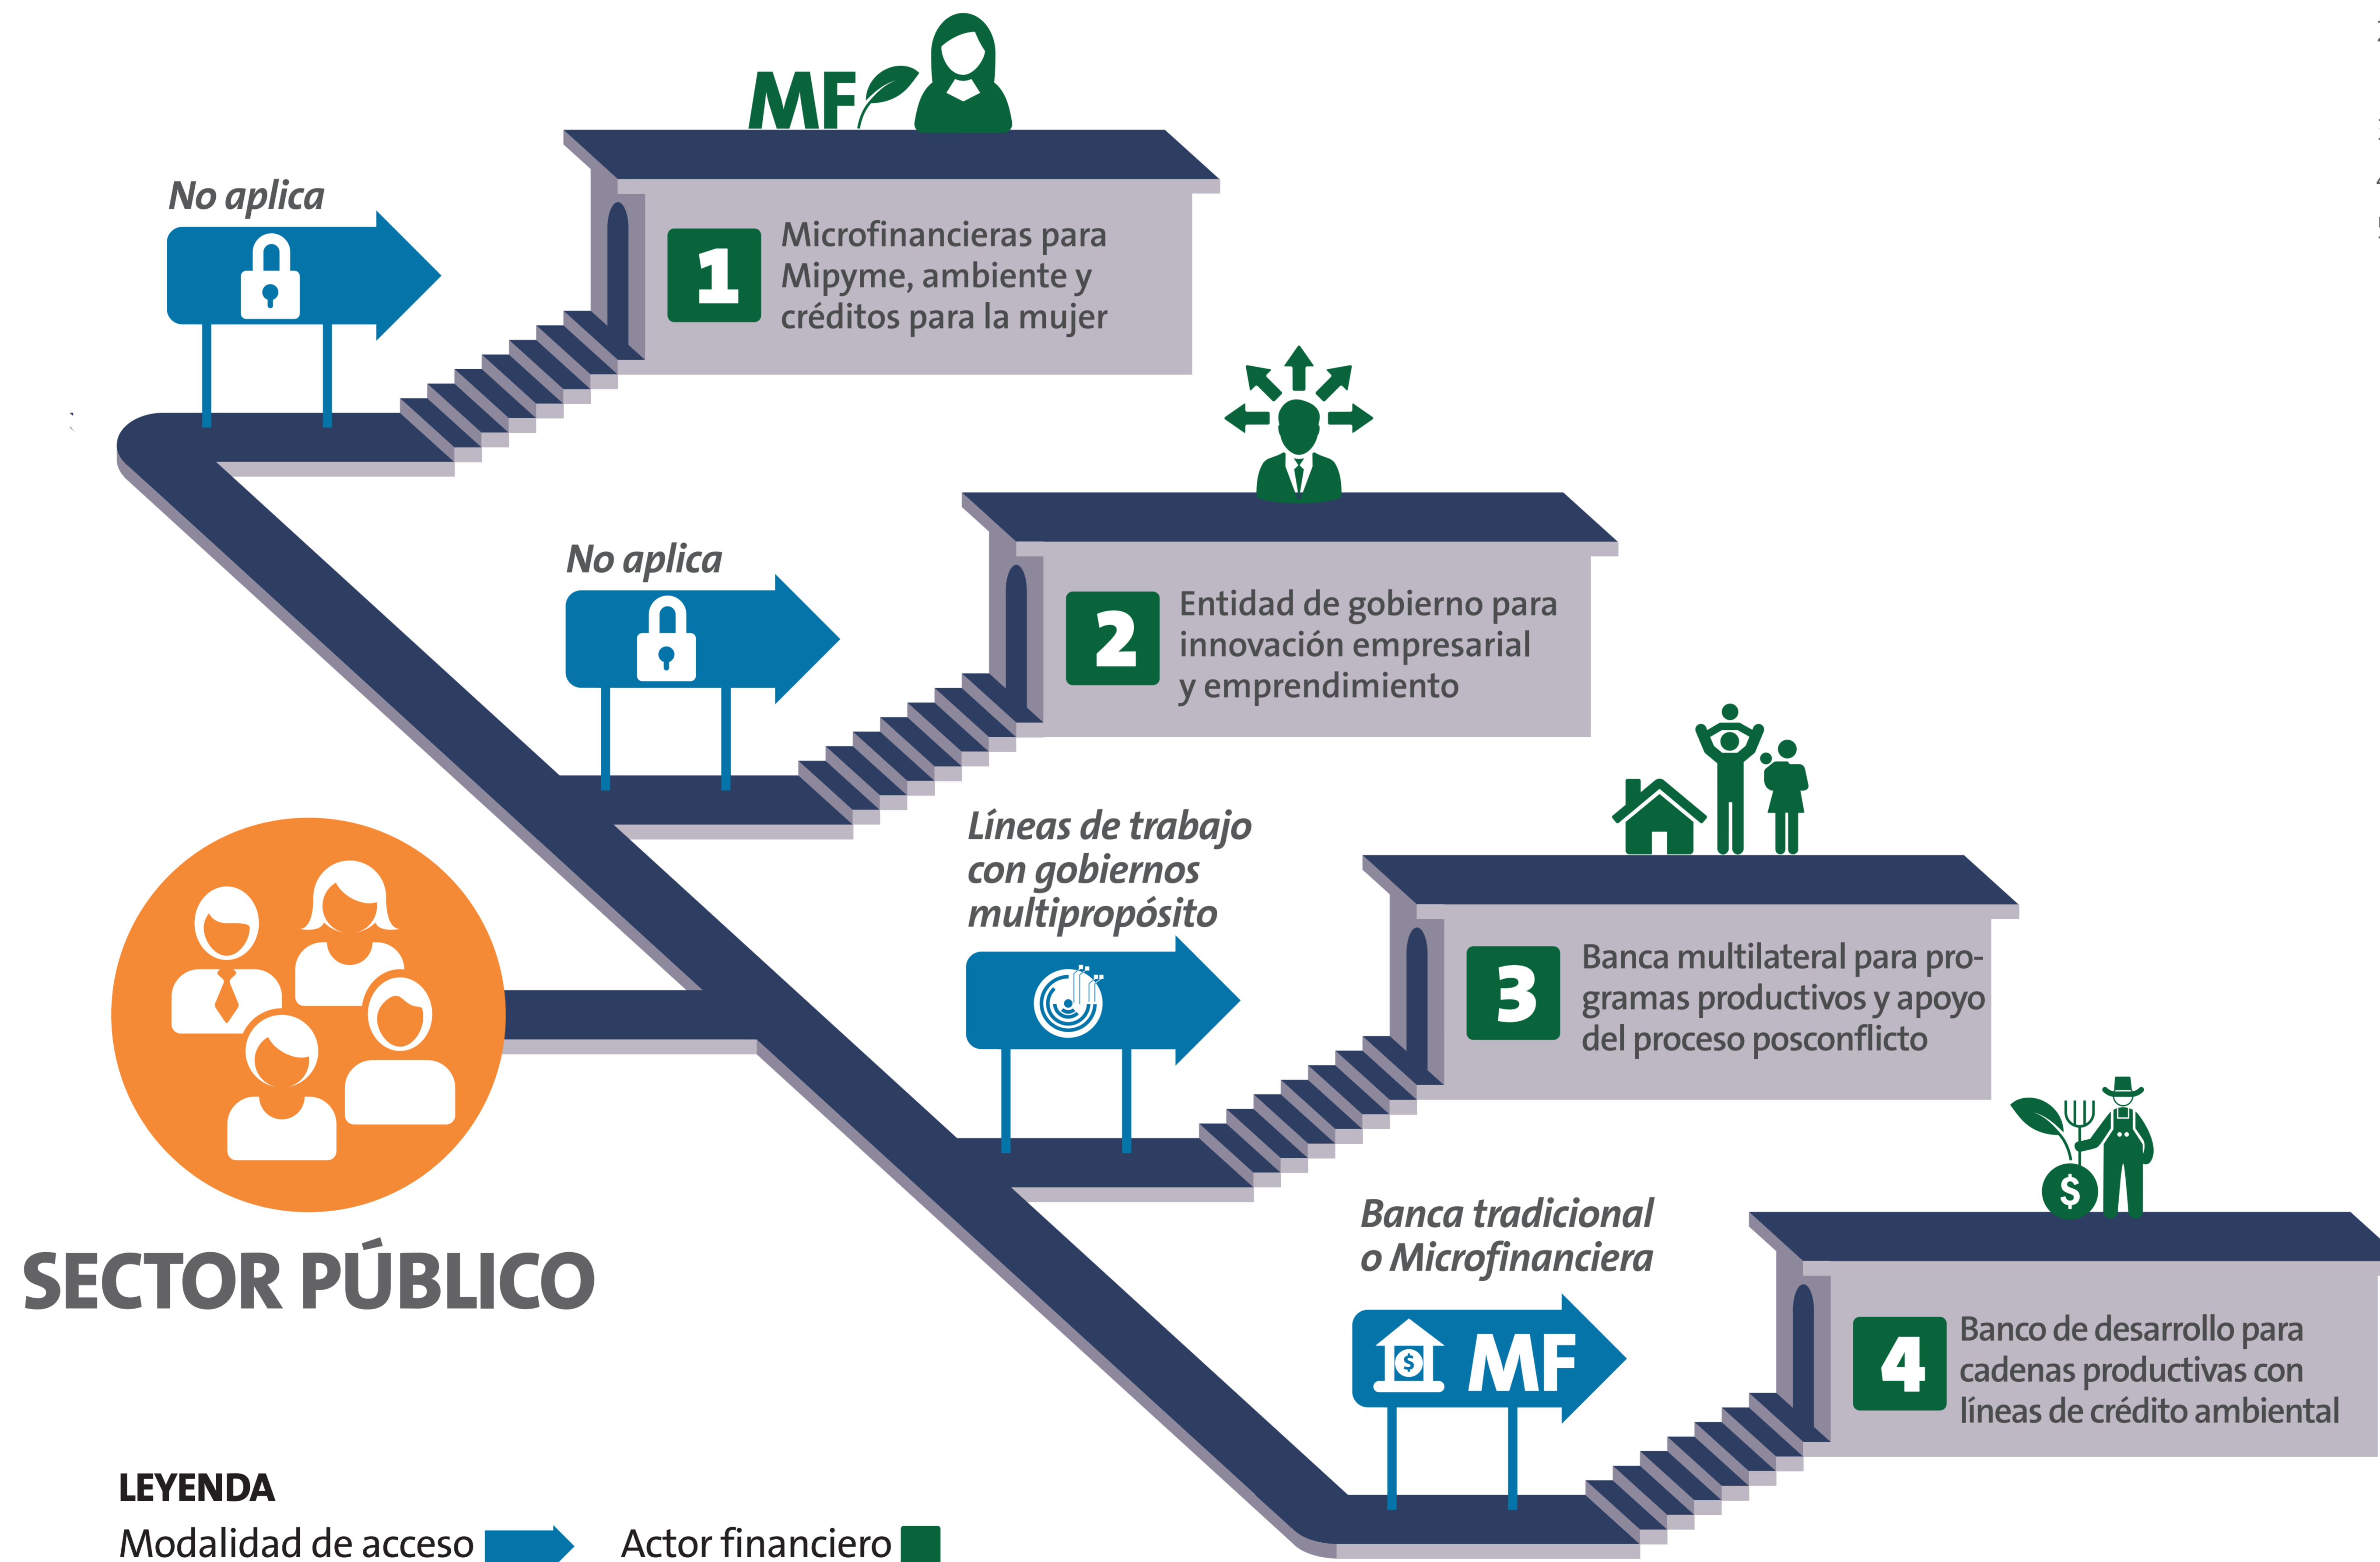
MF

No aplica

1 Microfinancieras para Mipyme, ambiente y créditos para la mujer

No aplica

2 Entidad de gobierno para innovación empresarial y emprendimiento

Líneas de trabajo con gobiernos multipropósito

3 Banca multilateral para programas productivos y apoyo del proceso posconflicto

Banca tradicional o Microfinanciera

MF

4 Banco de desarrollo para cadenas productivas con líneas de crédito ambiental

SECTOR PÚBLICO

LEYENDA
Modalidad de acceso
Actor financiero